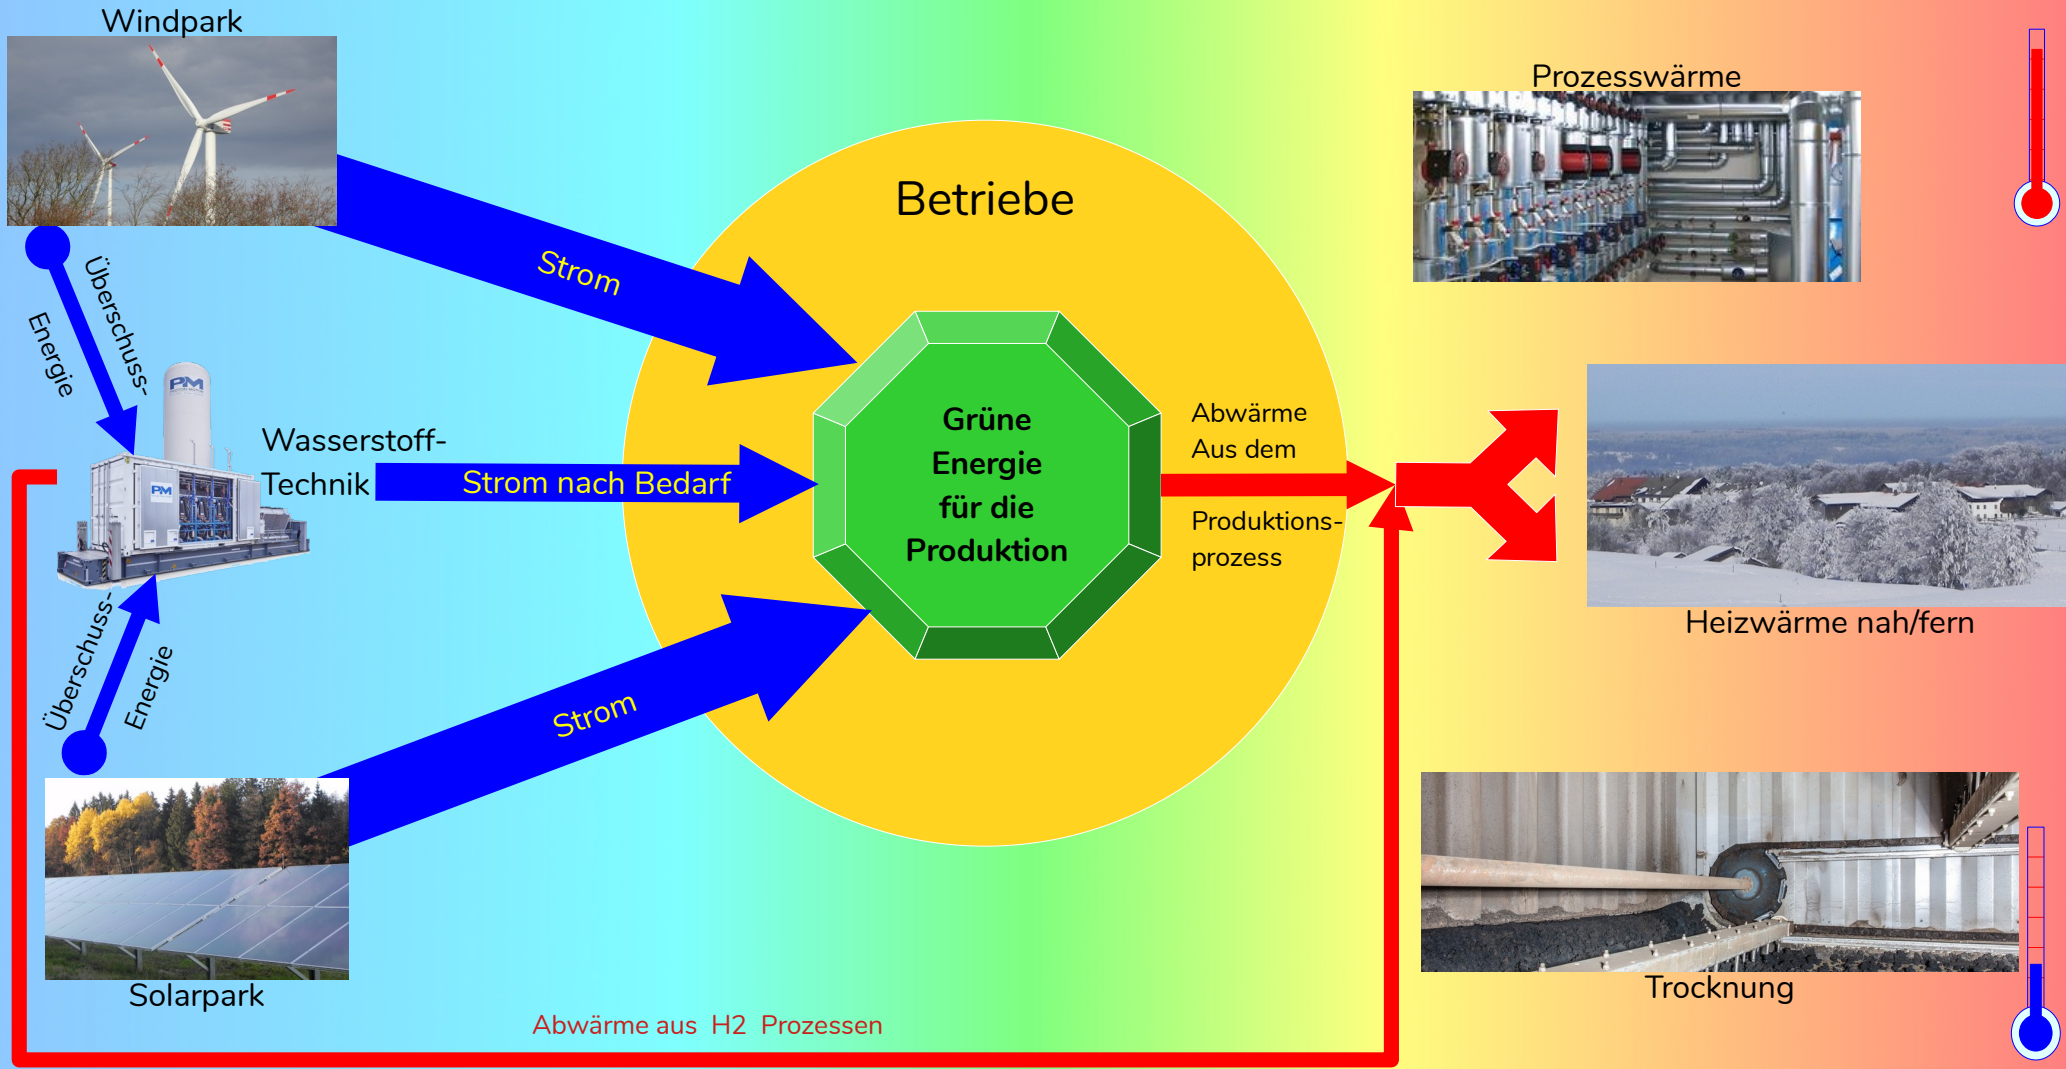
Windpark

Überschuss-
Energie

Strom

Betriebe

Prozesswärme

PM

Wasserstoff-
Technik

Strom nach Bedarf

Grüne
Energie
für die
Produktion

Abwärme
Aus dem
Produktionsprozess

Heizwärme nah/fern

Überschuss-
Energie

Strom

Solarpark

Abwärme aus H2 Prozessen

Trocknung